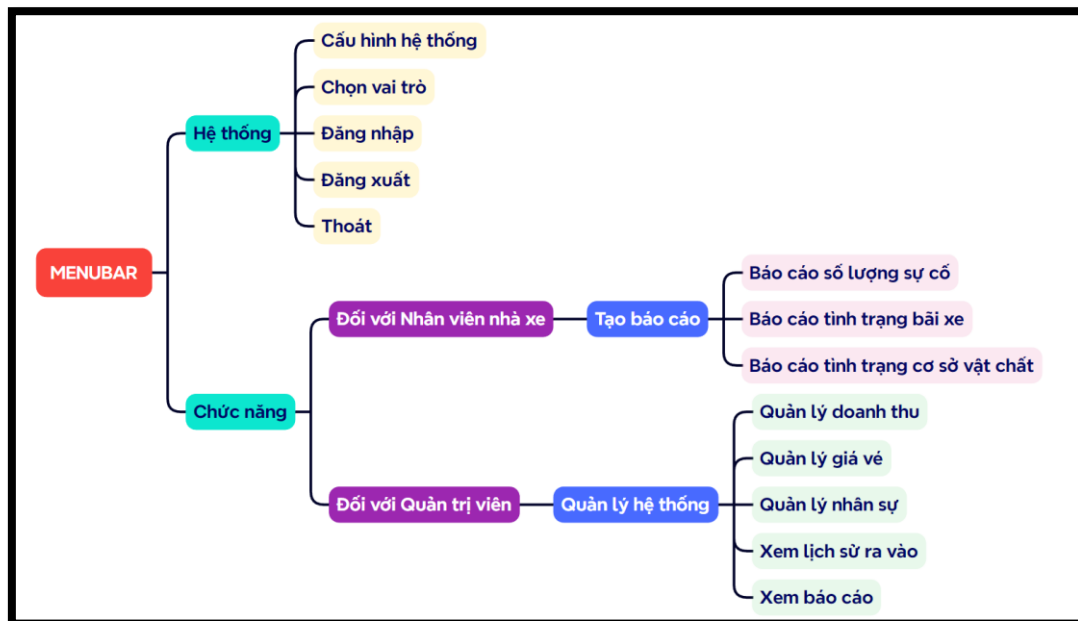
MENUBAR

Hệ thống

Cấu hình hệ thống

Chọn vai trò

Đăng nhập

Đăng xuất

Thoát

Chức năng

Đối với Nhân viên nhà xe

Tạo báo cáo

Báo cáo số lượng sự cố

Báo cáo tình trạng bãi xe

Báo cáo tình trạng cơ sở vật chất

Đối với Quản trị viên

Quản lý hệ thống

Quản lý doanh thu

Quản lý giá vé

Quản lý nhân sự

Xem lịch sử ra vào

Xem báo cáo